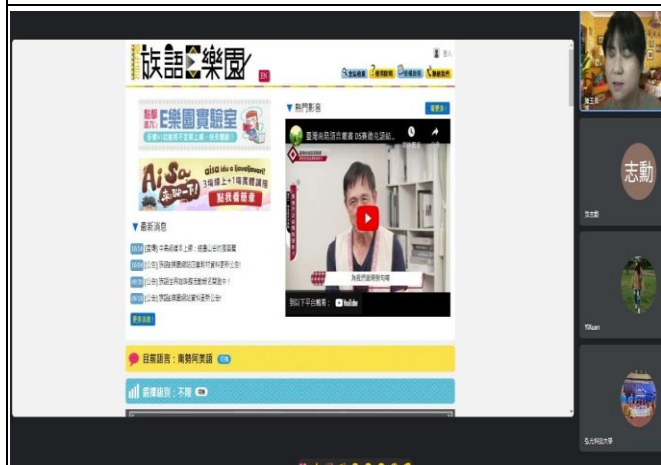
族語E樂園

EN

登入

熱門影音

更多

臺灣南島語言叢書 05賽德克語紋...

為鹿閃遊劇拍等

到以下平台觀看：YouTube

E樂園實驗室

aisa ida u lovelinovei!

AiSa

3場線上+1場實體講座

點我看簡章

最新消息

[活動] 族語E樂園...

[公告] 族語...

[公告] 族語...

[公告] 族語...

[公告] 族語...

更多消息

目前語言：南勢阿美語

選擇級別：不限

志勳

YiXuan

弘光科技大學